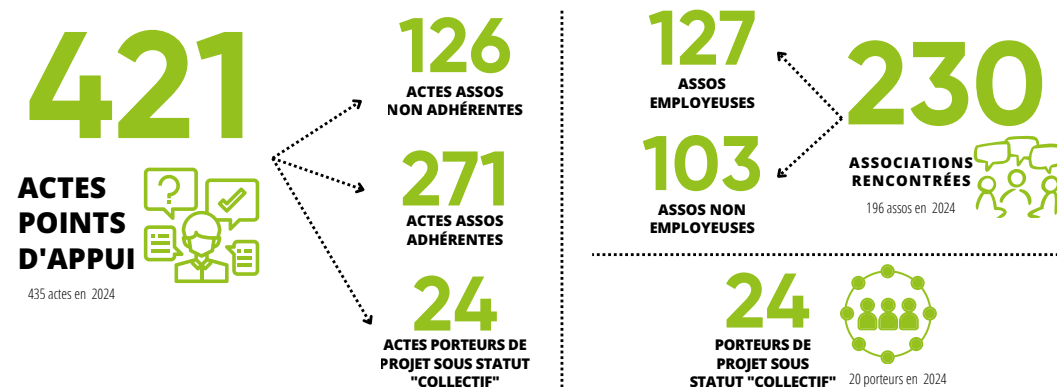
421

ACTES POINTS D'APPUI

435 actes en 2024

126
ACTES ASSOS NON ADHÉRENTES

271
ACTES ASSOS ADHÉRENTES

24
ACTES PORTEURS DE PROJET SOUS STATUT "COLLECTIF"

127
ASSOS EMPLOYEUSES

103
ASSOS NON EMPLOYEUSES

230
ASSOCIATIONS RENCONTRÉES
196 assos en 2024

24
PORTEURS DE PROJET SOUS STATUT "COLLECTIF"
20 porteurs en 2024